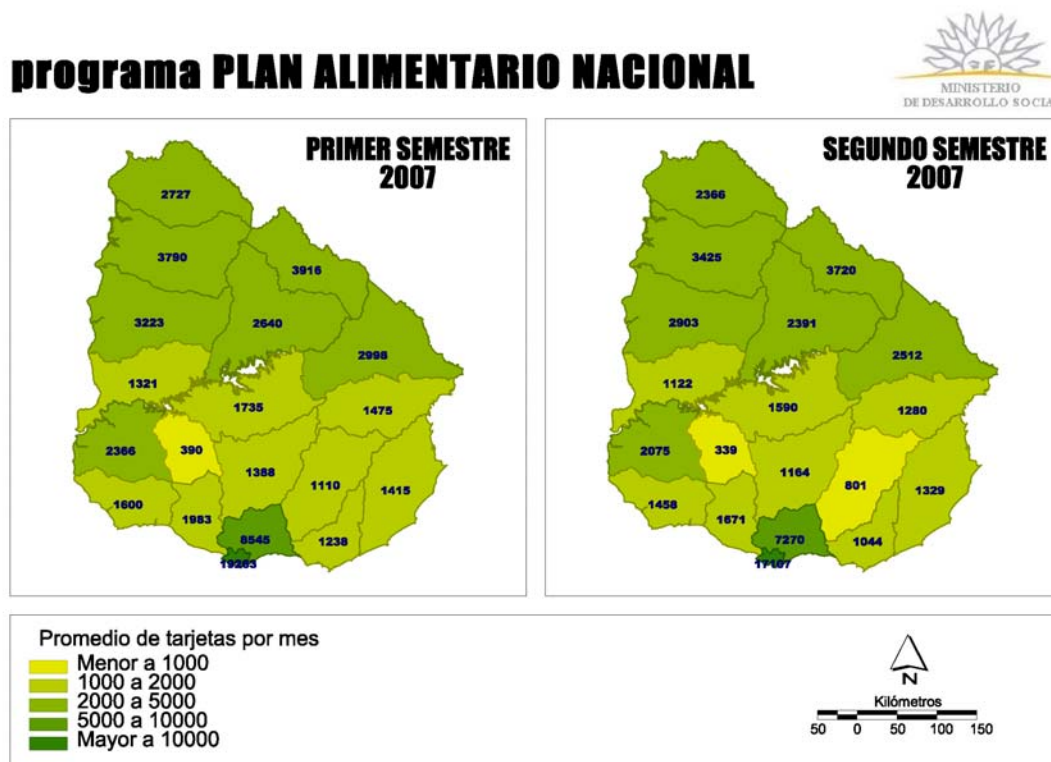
programa PLAN ALIMENTARIO NACIONAL

MINISTERIO DE DESARROLLO SOCIA

PRIMER SEMESTRE 2007

2727
3790
3916
3223
2640
2998
1321
1735
1475
2366
390
1388
1110
1415
1600
1983
8545
1238
19263

SEGUNDO SEMESTRE 2007

2366
3425
3720
2903
2391
2512
1122
1590
1280
2075
339
1164
801
1329
1458
1671
7270
1044
17107

Promedio de tarjetas por mes
Menor a 1000
1000 a 2000
2000 a 5000
5000 a 10000
Mayor a 10000

N
Kilómetros
50 0 50 100 150